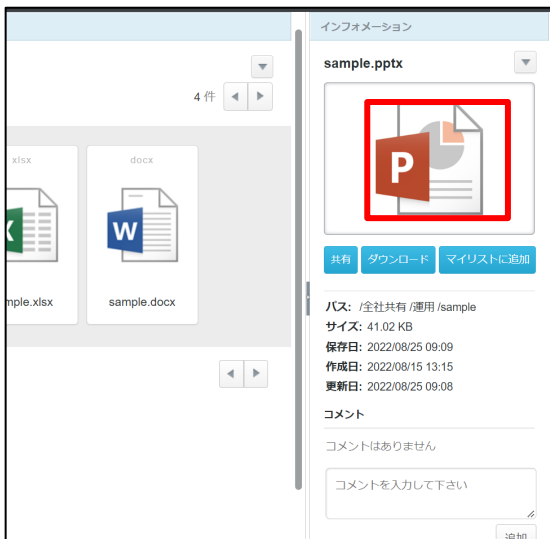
インフォメーション

4 件

xlsx

mple.xlsx

docx

sample.docx

sample.pptx

共有 ダウンロード マイリストに追加

パス: /全社共有 /運用 /sample
サイズ: 41.02 KB
保存日: 2022/08/25 09:09
作成日: 2022/08/15 13:15
更新日: 2022/08/25 09:08

コメント

コメントはありません

コメントを入力して下さい

追加